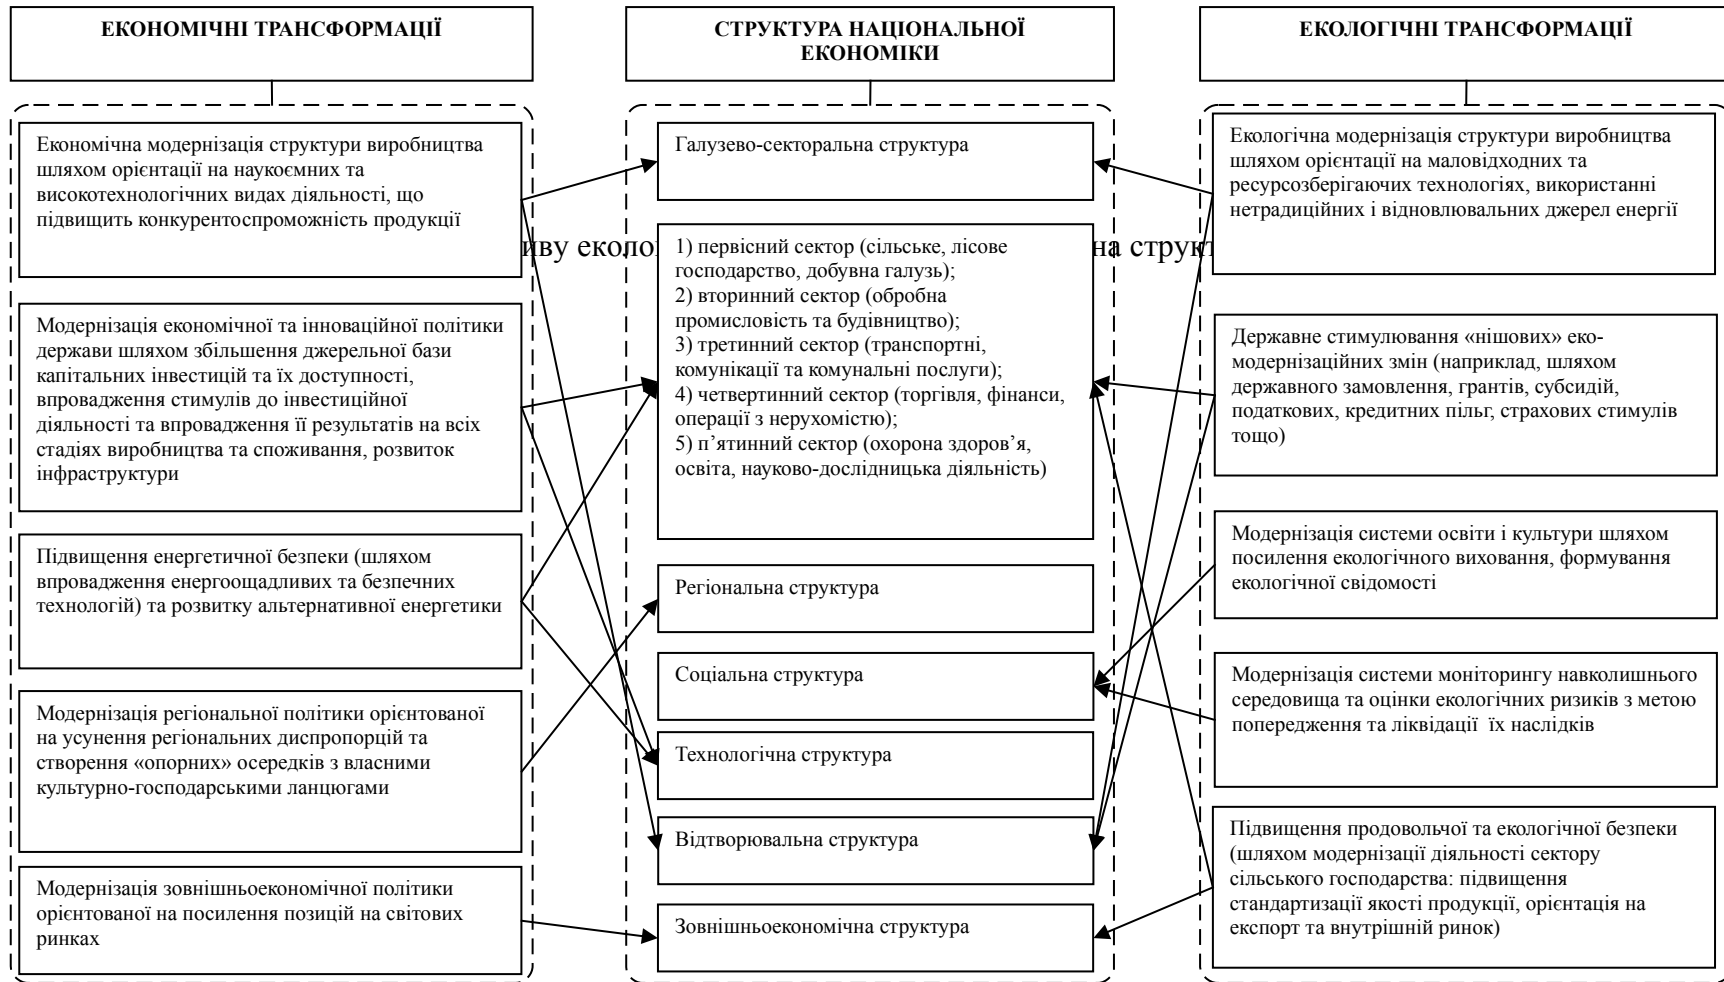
ЕКОНОМІЧНІ ТРАНСФОРМАЦІЇ

СТРУКТУРА НАЦІОНАЛЬНОЇ ЕКОНОМІКИ

ЕКОЛОГІЧНІ ТРАНСФОРМАЦІЇ

Економічна модернізація структури виробництва шляхом орієнтації на наукоємних та високотехнологічних видах діяльності, що підвищить конкурентоспроможність продукції

Модернізація економічної та інноваційної політики держави шляхом збільшення джерельної бази капітальних інвестицій та їх доступності, впровадження стимулів до інвестиційної діяльності та впровадження її результатів на всіх стадіях виробництва та споживання, розвиток інфраструктури

Підвищення енергетичної безпеки (шляхом впровадження енергоощадливих та безпечних технологій) та розвитку альтернативної енергетики

Модернізація регіональної політики орієнтованої на усунення регіональних диспропорцій та створення «опорних» осередків з власними культурно-господарськими ланцюгами

Модернізація зовнішньоекономічної політики орієнтованої на посилення позицій на світових ринках

Галузево-секторальна структура

иву еколо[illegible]на структ

1) первісний сектор (сільське, лісове господарство, добувна галузь);
2) вторинний сектор (обробна промисловість та будівництво);
3) третинний сектор (транспортні, комунікації та комунальні послуги);
4) четвертинний сектор (торгівля, фінанси, операції з нерухомістю);
5) п'ятинний сектор (охорона здоров'я, освіта, науково-дослідницька діяльність)

Регіональна структура

Соціальна структура

Технологічна структура

Відтворювальна структура

Зовнішньоекономічна структура

Екологічна модернізація структури виробництва шляхом орієнтації на маловідходних та ресурсозберігаючих технологіях, використанні нетрадиційних і відновлювальних джерел енергії

Державне стимулювання «нішових» еко-модернізаційних змін (наприклад, шляхом державного замовлення, грантів, субсидій, податкових, кредитних пільг, страхових стимулів тощо)

Модернізація системи освіти і культури шляхом посилення екологічного виховання, формування екологічної свідомості

Модернізація системи моніторингу навколишнього середовища та оцінки екологічних ризиків з метою попередження та ліквідації їх наслідків

Підвищення продовольчої та екологічної безпеки (шляхом модернізації діяльності сектору сільського господарства: підвищення стандартизації якості продукції, орієнтація на експорт та внутрішній ринок)